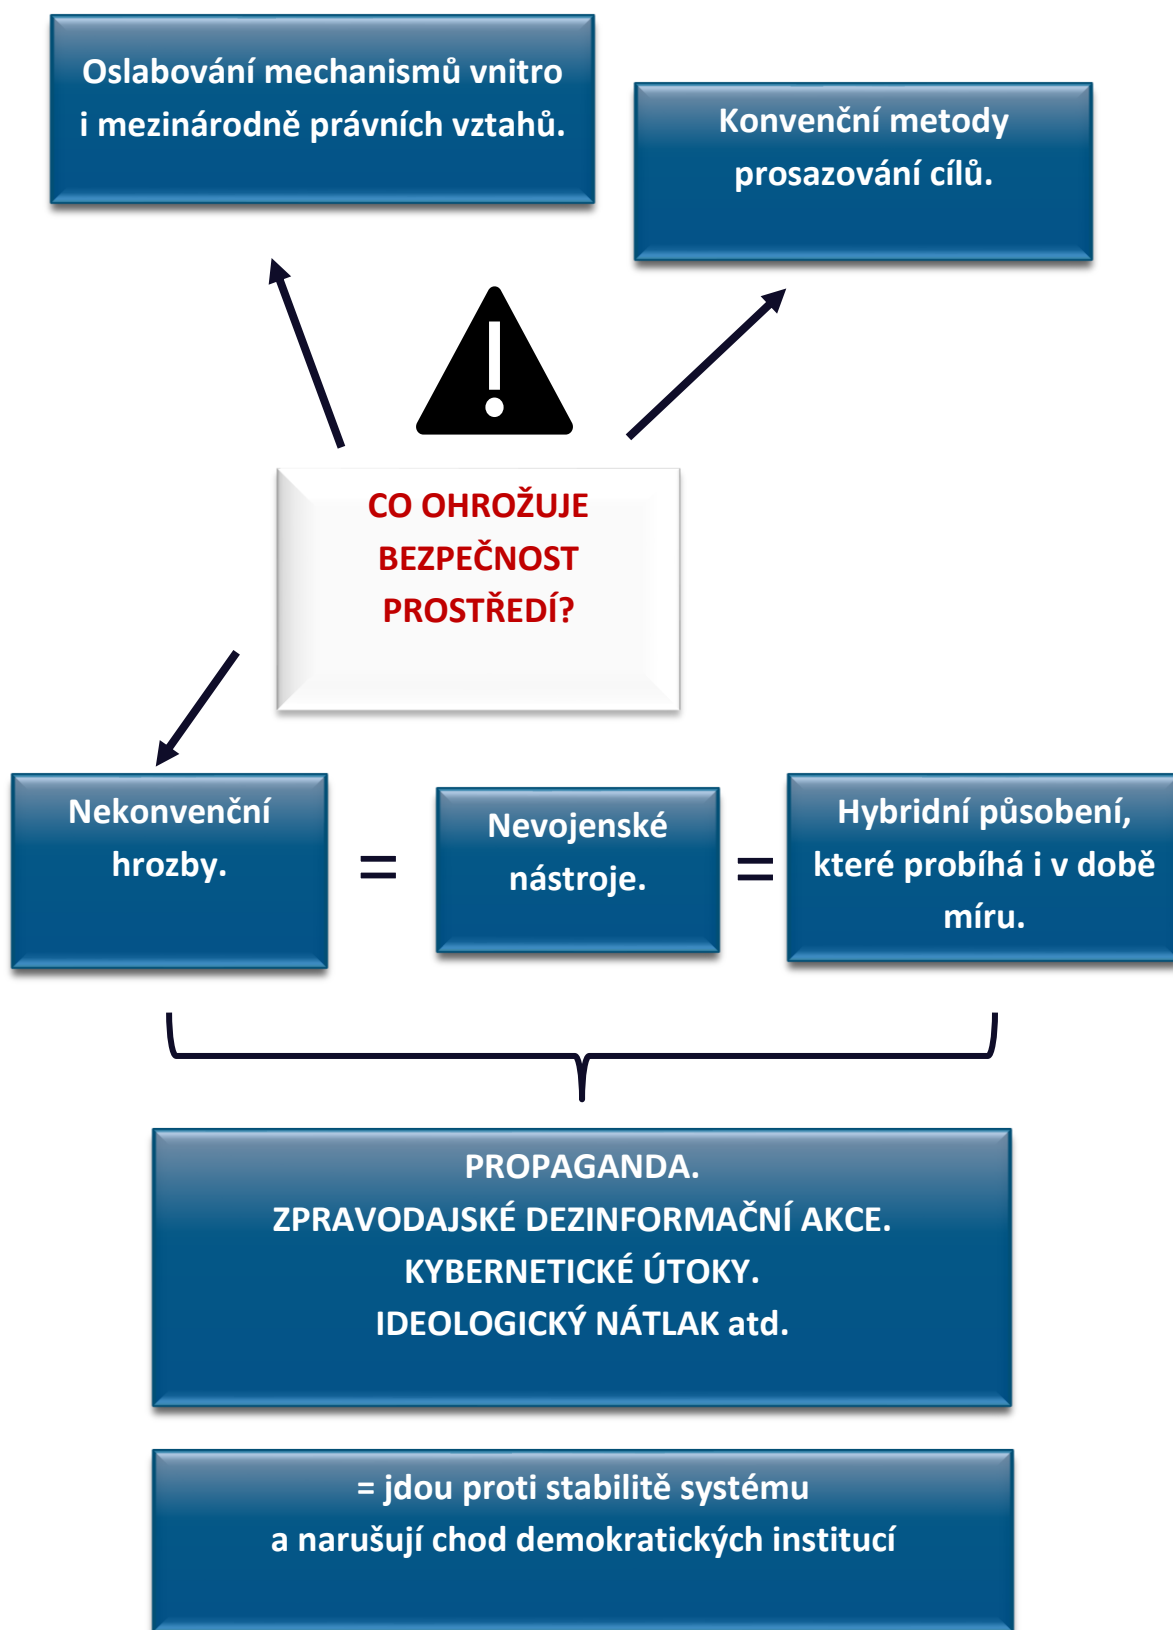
Oslabování mechanismů vnitro i mezinárodně právních vztahů.

Konvenční metody prosazování cílů.

CO OHROŽUJE BEZPEČNOST PROSTŘEDÍ?

Nekonvenční hrozby.

=

Nevojenské nástroje.

=

Hybridní působení, které probíhá i v době míru.

PROPAGANDA.
ZPRAVODAJSKÉ DEZINFORMAČNÍ AKCE.
KYBERNETICKÉ ÚTOKY.
IDEOLOGICKÝ NÁTLAK atd.

= jdou proti stabilitě systému
a narušují chod demokratických institucí